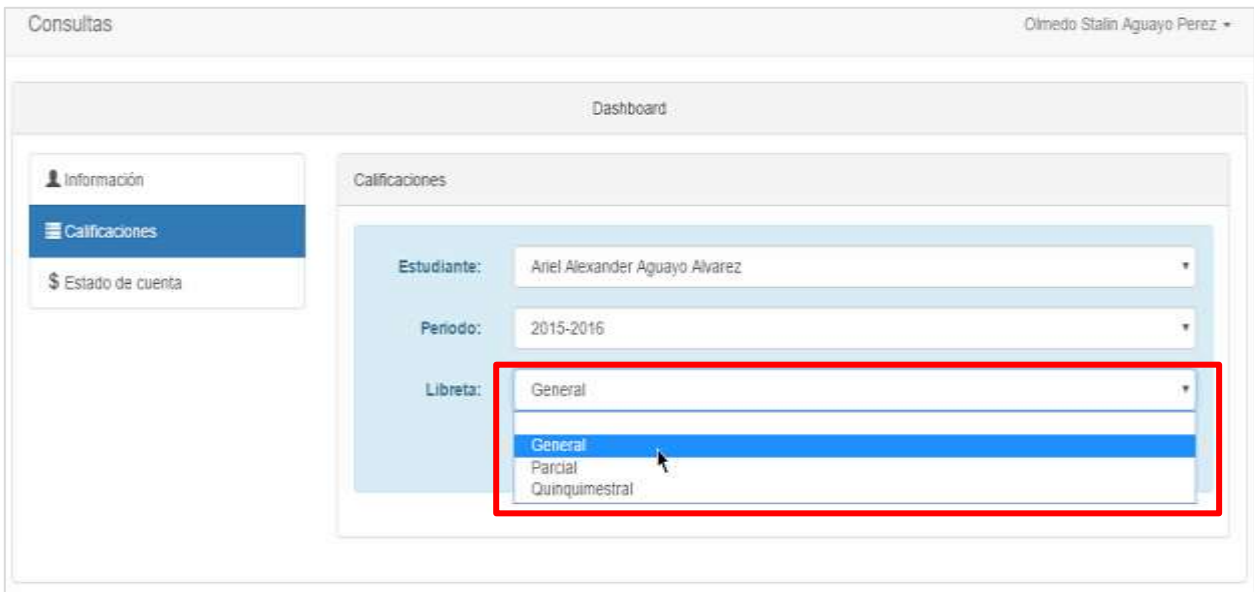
Consultas

Olmedo Stalin Aguayo Perez

Dashboard

Información

Calificaciones

$ Estado de cuenta

Calificaciones

Estudiante: Ariel Alexander Aguayo Alvarez

Periodo: 2015-2016

Libreta: General

General
Parcial
Quinquimestral